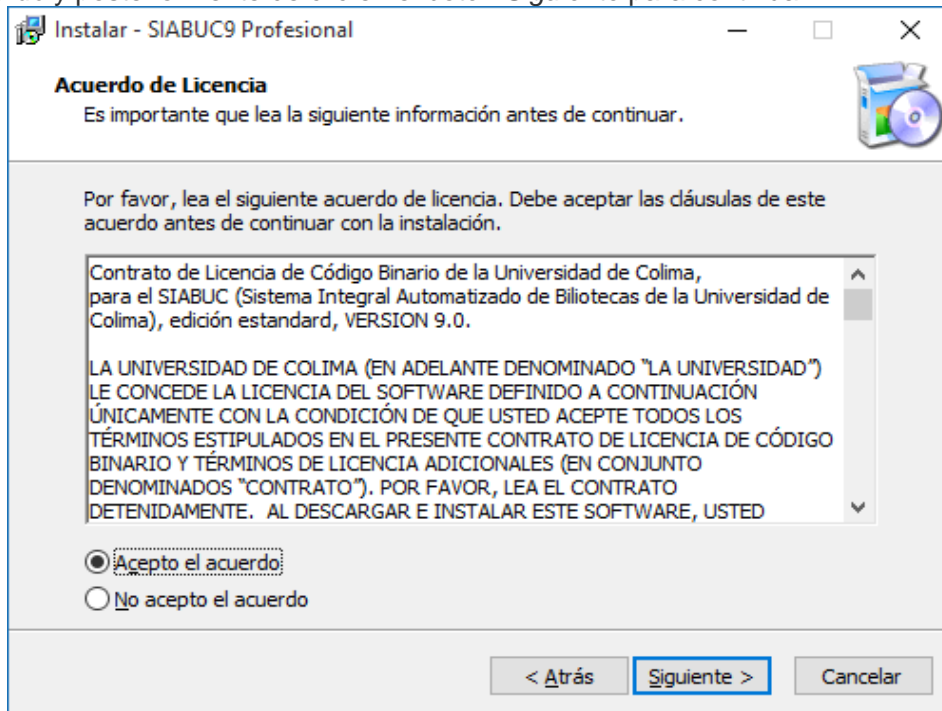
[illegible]

Instalar - SIABUC9 Profesional

Acuerdo de Licencia
Es importante que lea la siguiente información antes de continuar.

Por favor, lea el siguiente acuerdo de licencia. Debe aceptar las cláusulas de este acuerdo antes de continuar con la instalación.

Contrato de Licencia de Código Binario de la Universidad de Colima, para el SIABUC (Sistema Integral Automatizado de Biliotecas de la Universidad de Colima), edición estandard, VERSION 9.0.

LA UNIVERSIDAD DE COLIMA (EN ADELANTE DENOMINADO "LA UNIVERSIDAD") LE CONCEDE LA LICENCIA DEL SOFTWARE DEFINIDO A CONTINUACIÓN ÚNICAMENTE CON LA CONDICIÓN DE QUE USTED ACEPTE TODOS LOS TÉRMINOS ESTIPULADOS EN EL PRESENTE CONTRATO DE LICENCIA DE CÓDIGO BINARIO Y TÉRMINOS DE LICENCIA ADICIONALES (EN CONJUNTO DENOMINADOS "CONTRATO"). POR FAVOR, LEA EL CONTRATO DETENIDAMENTE. AL DESCARGAR E INSTALAR ESTE SOFTWARE, USTED

Acepto el acuerdo
No acepto el acuerdo

< Atrás
Siguiente >
Cancelar